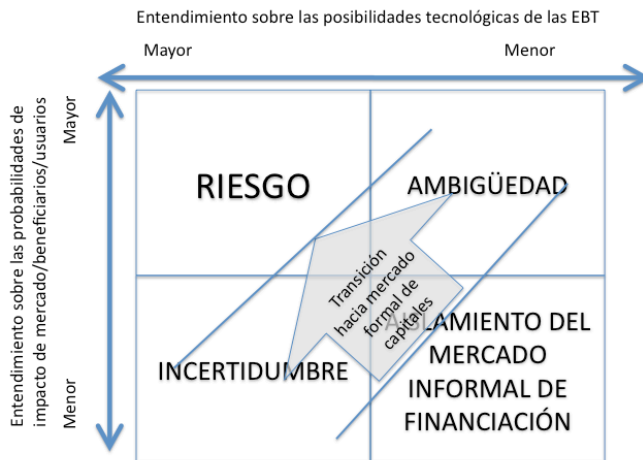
Entendimiento sobre las posibilidades tecnológicas de las EBT

Mayor

Menor

Entendimiento sobre las probabilidades de impacto de mercado/beneficiarios/usuarios

Mayor

Menor

RIESGO

AMBIGÜEDAD

Transición hacia mercado formal de capitales

INCERTIDUMBRE

A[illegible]LAMIENTO DEL MERCADO INFORMAL DE FINANCIACIÓN